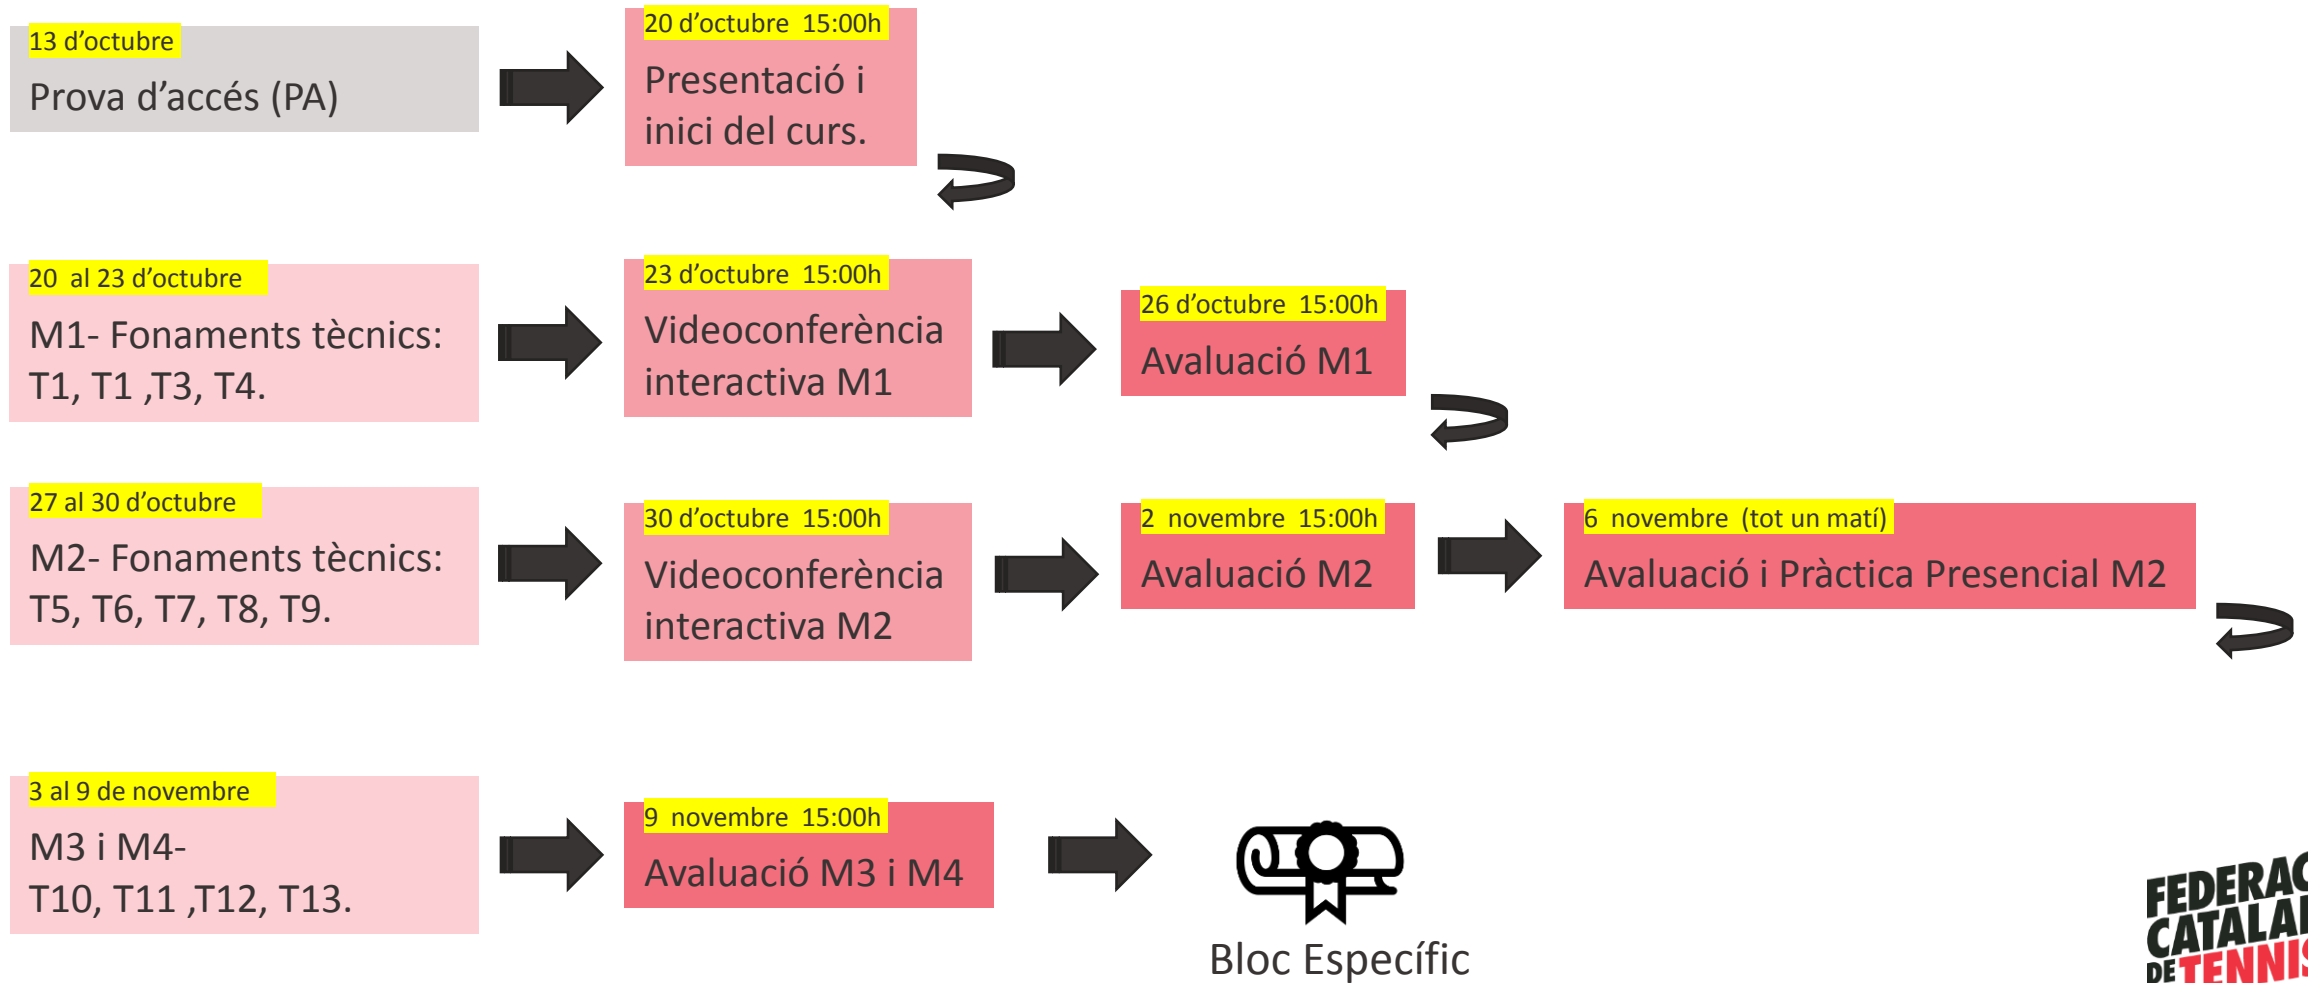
13 d'octubre
Prova d'accés (PA)

20 d'octubre 15:00h
Presentació i inici del curs.

20 al 23 d'octubre
M1- Fonaments tècnics: T1, T1 ,T3, T4.

23 d'octubre 15:00h
Videoconferència interactiva M1

26 d'octubre 15:00h
Avaluació M1

27 al 30 d'octubre
M2- Fonaments tècnics: T5, T6, T7, T8, T9.

30 d'octubre 15:00h
Videoconferència interactiva M2

2 novembre 15:00h
Avaluació M2

6 novembre (tot un matí)
Avaluació i Pràctica Presencial M2

3 al 9 de novembre
M3 i M4-
T10, T11 ,T12, T13.

9 novembre 15:00h
Avaluació M3 i M4

Bloc Específic

FEDERAC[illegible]
CATALA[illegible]
DE TENNI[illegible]